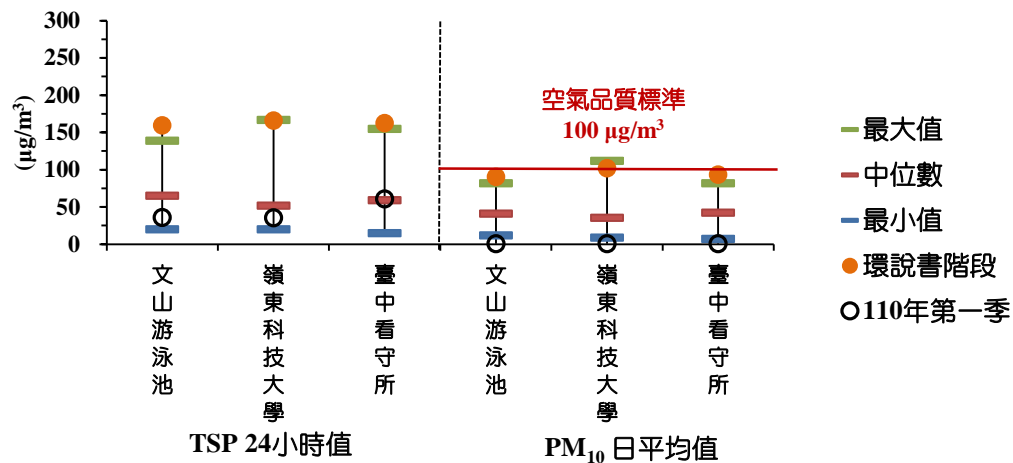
300
250
200
150
100
50
0

(μg/m$^3$)

空氣品質標準
100 μg/m$^3$

文山游泳池
嶺東科技大學
臺中看守所
文山游泳池
嶺東科技大學
臺中看守所

TSP 24小時值
PM$_{10}$ 日平均值

最大值
中位數
最小值
環說書階段
110年第一季